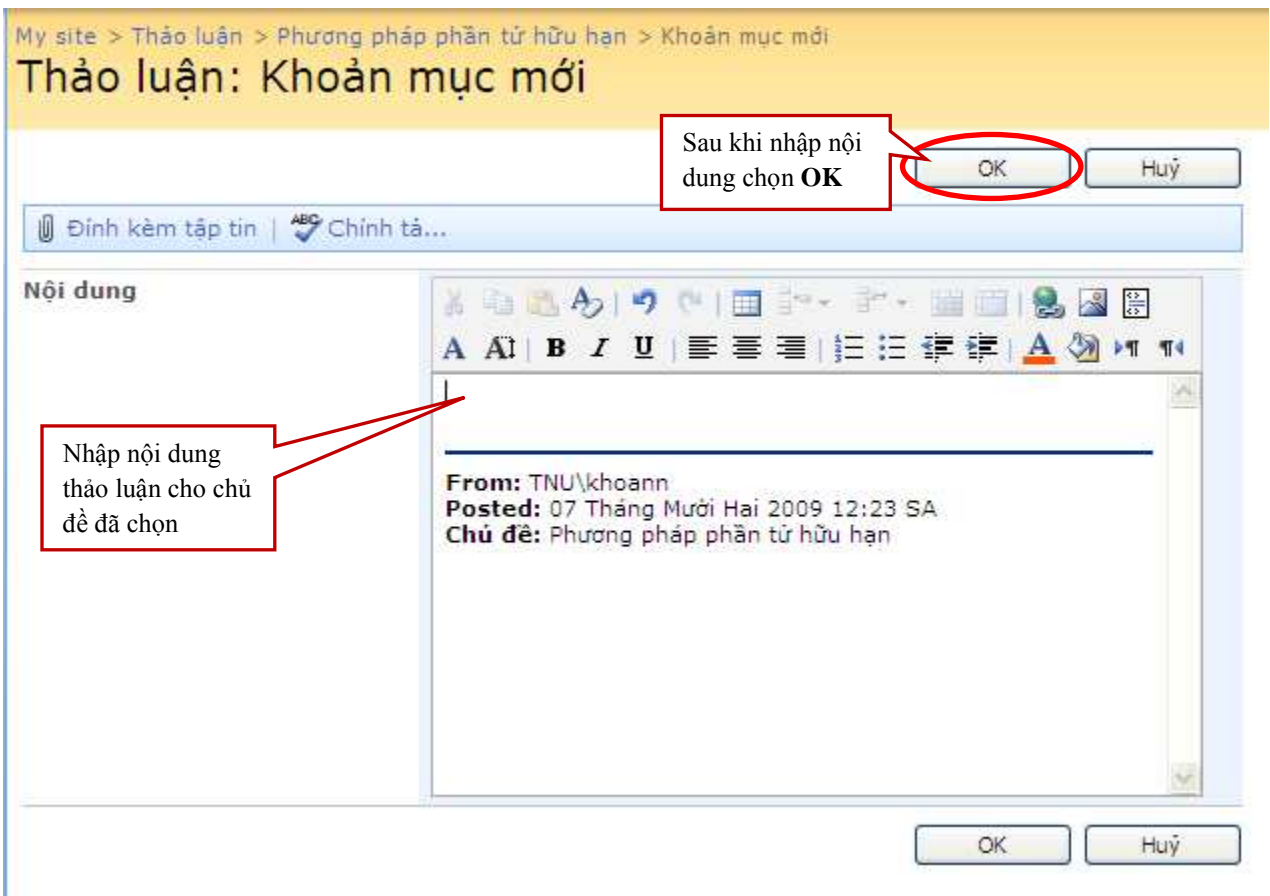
My site > Thảo luận > Phương pháp phần tử hữu hạn > Khoản mục mới

Thảo luận: Khoản mục mới

Sau khi nhập nội dung chọn **OK**

OK

Huỷ

Đính kèm tập tin | Chính tả...

Nội dung

Nhập nội dung thảo luận cho chủ đề đã chọn

**From:** TNU\khoann
**Posted:** 07 Tháng Mười Hai 2009 12:23 SA
**Chủ đề:** Phương pháp phần tử hữu hạn

OK

Huỷ